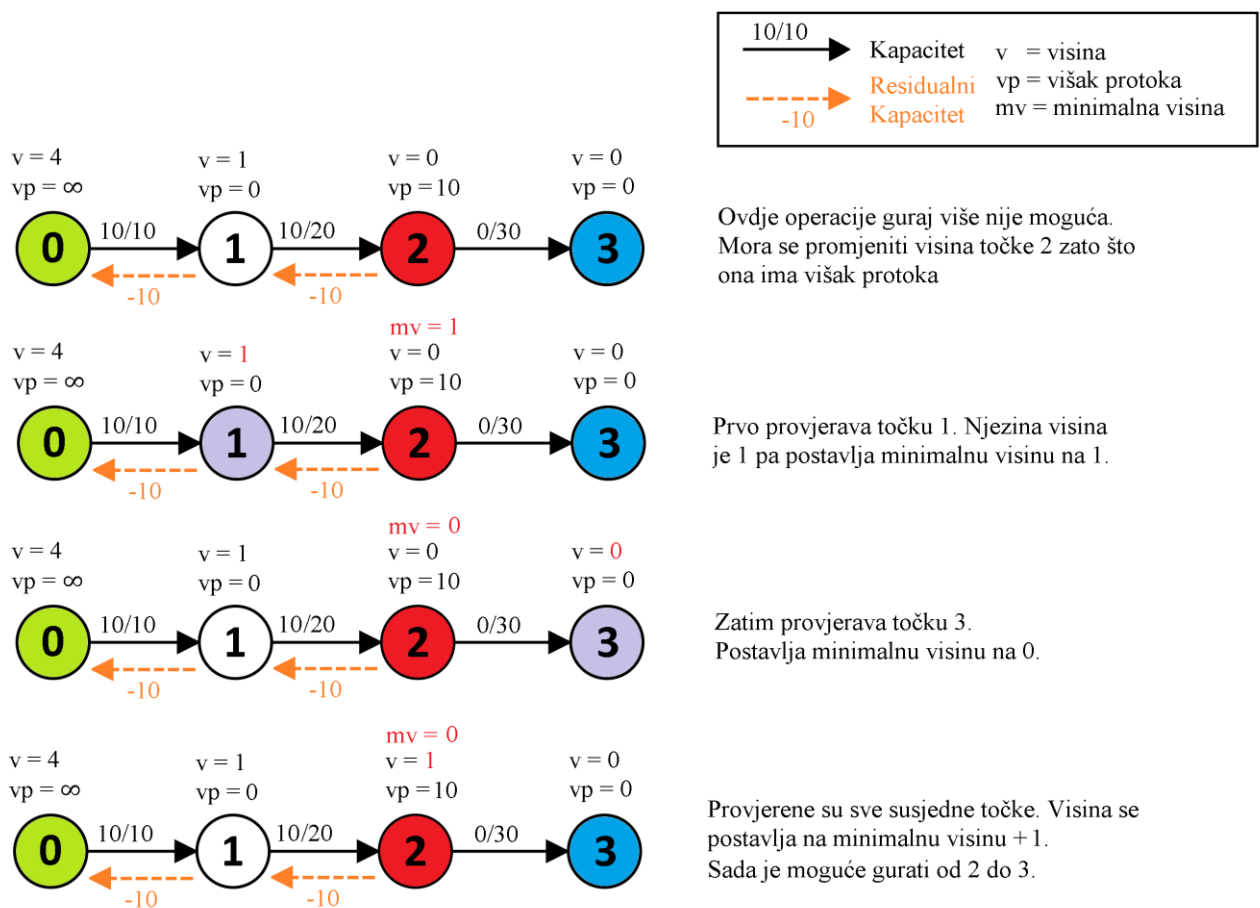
10/10 Kapacitet
-10 Residualni Kapacitet
v = visina
vp = višak protoka
mv = minimalna visina

v = 4
vp = ∞
v = 1
vp = 0
v = 0
vp = 10
v = 0
vp = 0
0 10/10 1 10/20 2 0/30 3
-10 -10

Ovdje operacije guraj više nije moguća. Mora se promjeniti visina točke 2 zato što ona ima višak protoka

mv = 1
v = 4
vp = ∞
v = 1
vp = 0
v = 0
vp = 10
v = 0
vp = 0
0 10/10 1 10/20 2 0/30 3
-10 -10

Prvo provjerava točku 1. Njezina visina je 1 pa postavlja minimalnu visinu na 1.

mv = 0
v = 4
vp = ∞
v = 1
vp = 0
v = 0
vp = 10
v = 0
vp = 0
0 10/10 1 10/20 2 0/30 3
-10 -10

Zatim provjerava točku 3. Postavlja minimalnu visinu na 0.

mv = 0
v = 4
vp = ∞
v = 1
vp = 0
v = 1
vp = 10
v = 0
vp = 0
0 10/10 1 10/20 2 0/30 3
-10 -10

Provjerene su sve susjedne točke. Visina se postavlja na minimalnu visinu + 1. Sada je moguće gurati od 2 do 3.